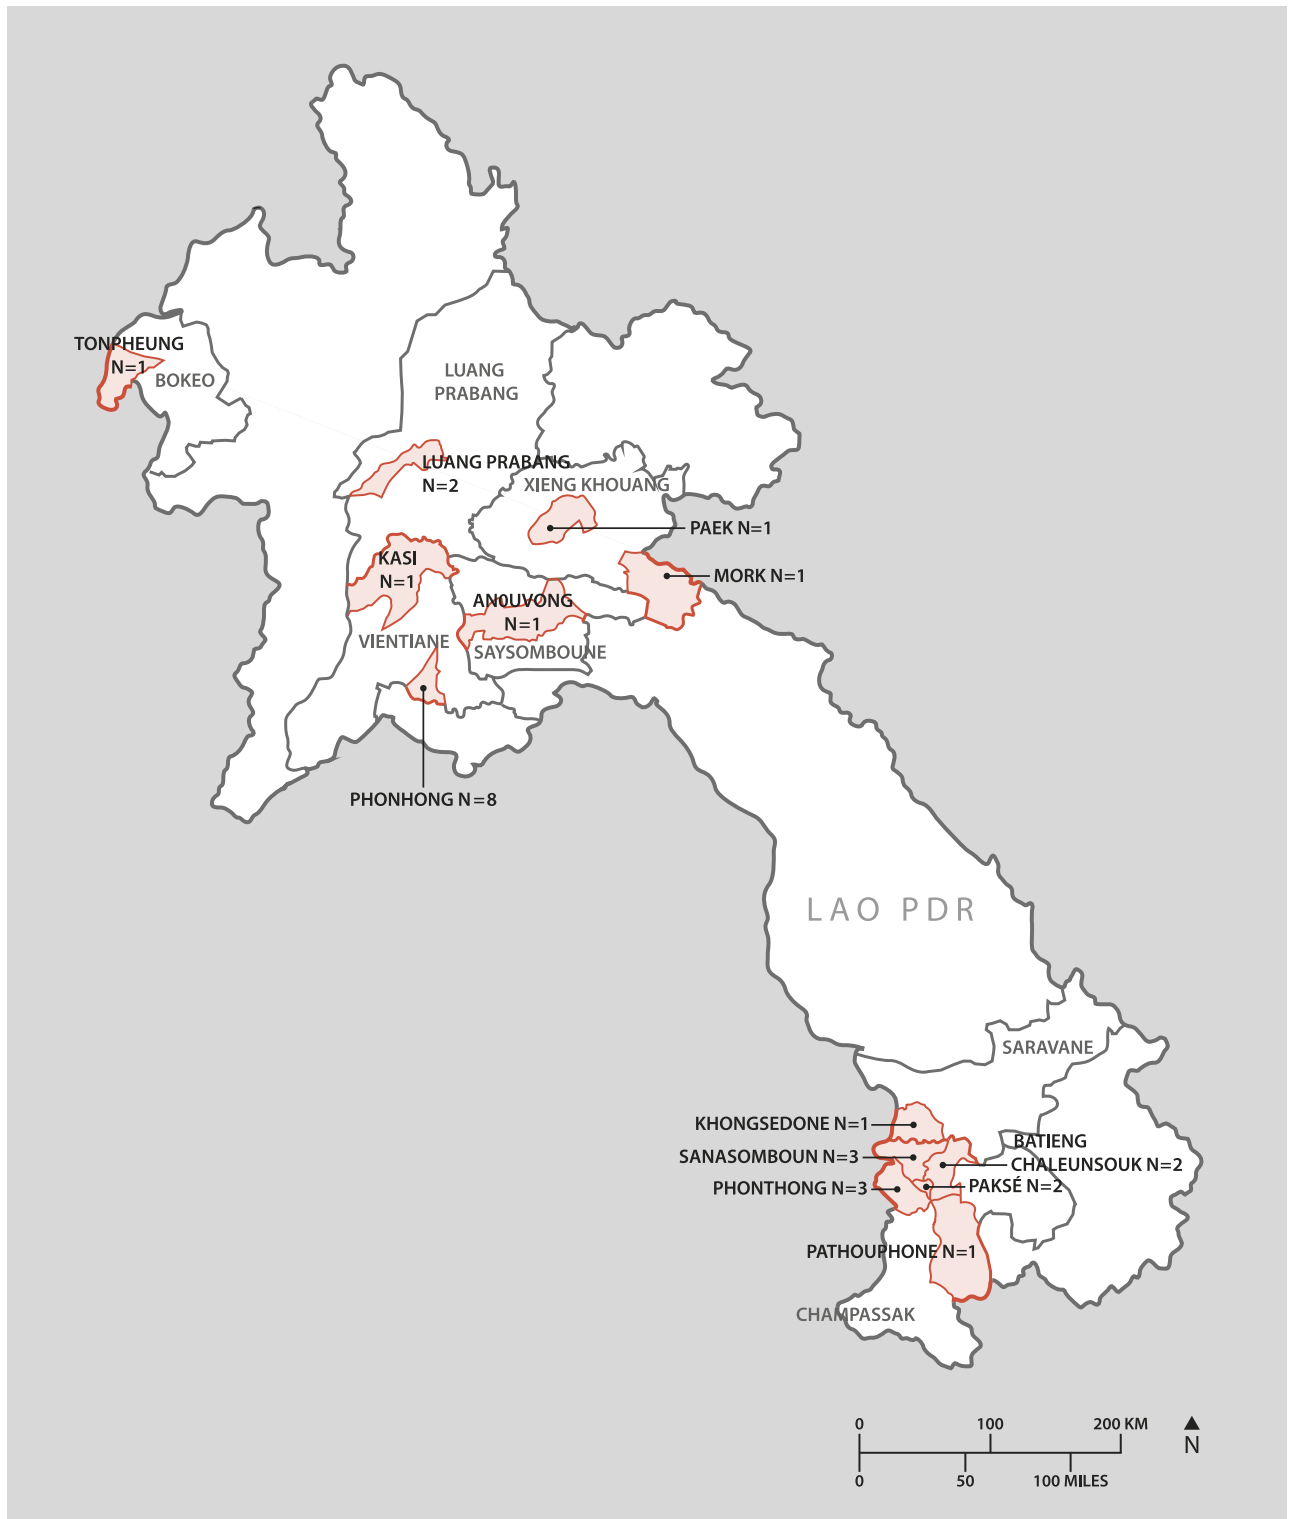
TONPHEUNG
N=1
BOKEO

LUANG
PRABANG

LUANG PRABANG
N=2

XIENG KHOUANG

PAEK N=1

MORK N=1

KASI
N=1

AN0UVONG
N=1

VIENTIANE

SAYSOMBOUNE

PHONHONG N=8

LAO PDR

SARAVANE

KHONGSEDONE N=1

SANASOMBOUN N=3

BATIENG
CHALEUNSOUK N=2

PHONTHONG N=3

PAKSÉ N=2

PATHOUPHONE N=1

CHAMPASSAK

0 100 200 KM
0 50 100 MILES
N